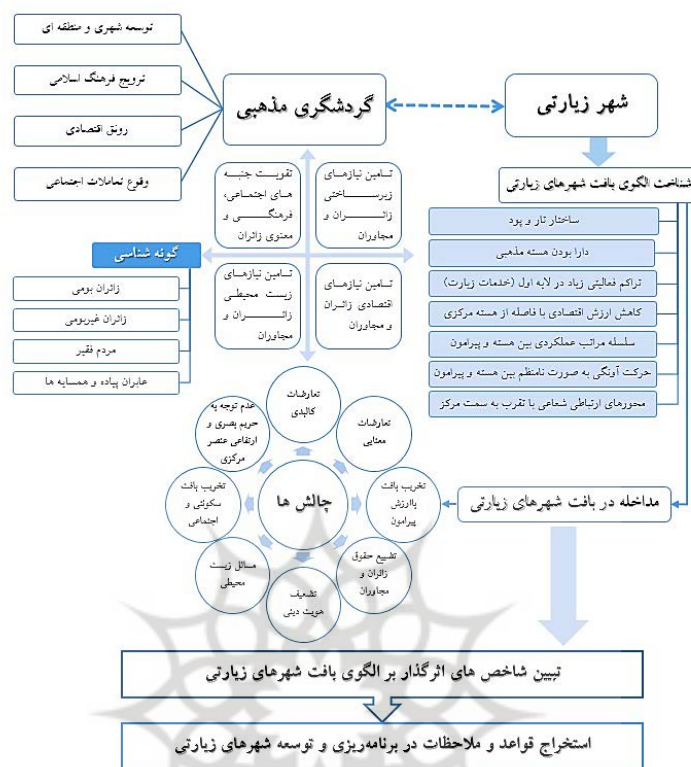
توسعه شهری و منطقه ای

ترویج فرهنگ اسلامی

رونق اقتصادی

وقوع تعاملات اجتماعی

گردشگری مذهبی

شهر زیارتی

شناخت الگوی بافت شهرهای زیارتی

ساختار تار و پود

دارا بودن هسته مذهبی

تراکم فعالیتی زیاد در لایه اول (خدمات زیارت)

کاهش ارزش اقتصادی با فاصله از هسته مرکزی

سلسله مراتب عملکردی بین هسته و پیرامون

حرکت آونگی به صورت نامنظم بین هسته و پیرامون

محورهای ارتباطی شعاعی با تقرب به سمت مرکز

تقویت جنبه های اجتماعی، فرهنگی و معنوی زائران

تامین نیازهای زیرساختی زائران و مجاوران

تامین نیازهای زیست محیطی زائران و مجاوران

تامین نیازهای اقتصادی زائران و مجاوران

گونه شناسی

زائران بومی

زائران غیربومی

مردم فقیر

عابران پیاده و همسایه ها

تعارضات کالبدی

تعارضات معنایی

تخریب بافت باارزش پیرامون

تضییع حقوق زائران و مجاوران

تضعیف هویت دینی

مسائل زیست محیطی

تخریب بافت سکونتی و اجتماعی

عدم توجه به حریم بصری و ارتفاعی عنصر مرکزی

چالش ها

مداخله در بافت شهرهای زیارتی

تبیین شاخص های اثرگذار بر الگوی بافت شهرهای زیارتی

استخراج قواعد و ملاحظات در برنامه‌ریزی و توسعه شهرهای زیارتی